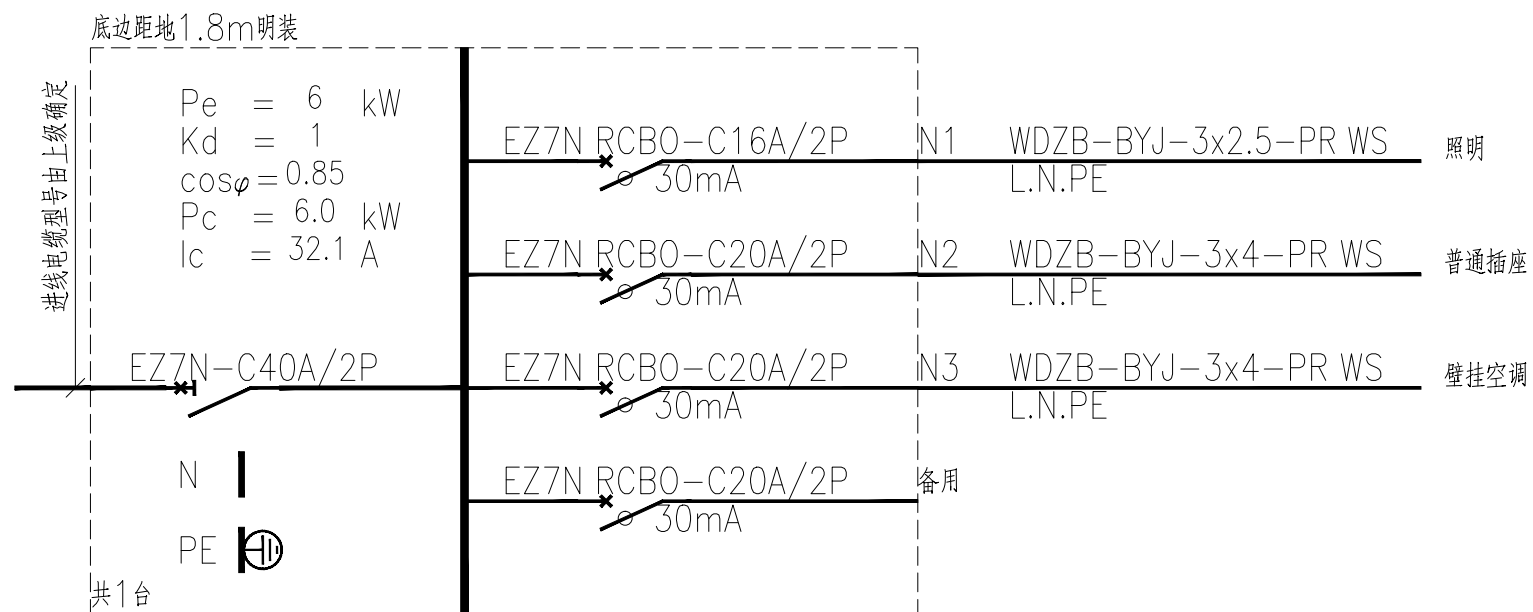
底边距地1.8m明装

进线电缆型号由上级确定

Pe = 6 kW
Kd = 1
$\cos\varphi = 0.85$
Pc = 6.0 kW
Ic = 32.1 A

EZ7N RCBO-C16A/2P
30mA
N1 WDZB-BYJ-3x2.5-PR WS
L.N.PE
照明

EZ7N RCBO-C20A/2P
30mA
N2 WDZB-BYJ-3x4-PR WS
L.N.PE
普通插座

EZ7N-C40A/2P

EZ7N RCBO-C20A/2P
30mA
N3 WDZB-BYJ-3x4-PR WS
L.N.PE
壁挂空调

N

EZ7N RCBO-C20A/2P
30mA
备用

PE

共1台